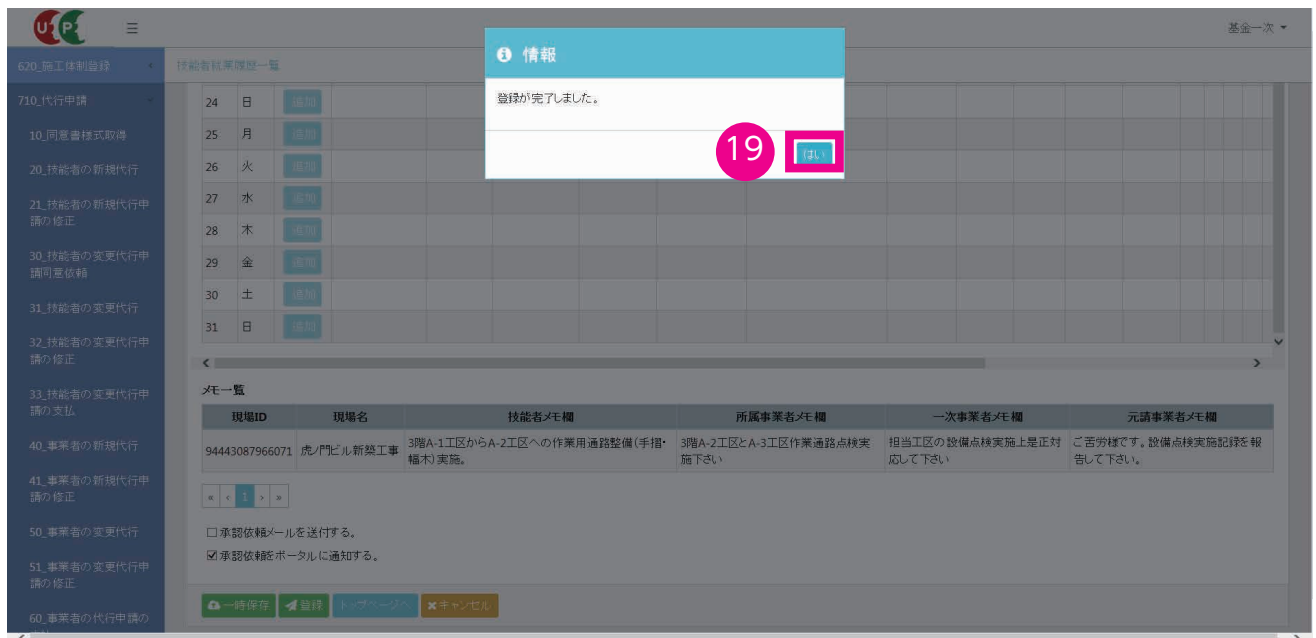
UPC ☰

基金一次 ▾

620_施工体制登録
710_代行申請
10_同意書様式取得
20_技能者の新規代行
21_技能者の新規代行申請の修正
30_技能者の変更代行申請同意依頼
31_技能者の変更代行
32_技能者の変更代行申請の修正
33_技能者の変更代行申請の支払
40_事業者の新規代行
41_事業者の新規代行申請の修正
50_事業者の変更代行
51_事業者の変更代行申請の修正
60_事業者の代行申請の

技能者就業履歴一覧

情報

登録が完了しました。

19 はい

| 24 | 日 | 追加 |
|---|---|---|
| 25 | 月 | 追加 |
| 26 | 火 | 追加 |
| 27 | 水 | 追加 |
| 28 | 木 | 追加 |
| 29 | 金 | 追加 |
| 30 | 土 | 追加 |
| 31 | 日 | 追加 |

メモ一覧

| 現場ID | 現場名 | 技能者メモ欄 | 所属事業者メモ欄 | 一次事業者メモ欄 | 元請事業者メモ欄 |
|---|---|---|---|---|---|
| 94443087966071 | 虎ノ門ビル新築工事 | 3階A-1工区からA-2工区への作業用通路整備(手摺・幅木)実施。 | 3階A-2工区とA-3工区作業通路点検実施下さい | 担当工区の設備点検実施上是正対応して下さい | ご苦労様です。設備点検実施記録を報告して下さい。 |

« ‹ 1 › »

☐承認依頼メールを送付する。
☑承認依頼をポータルに通知する。

一時保存 登録 トップページへ キャンセル